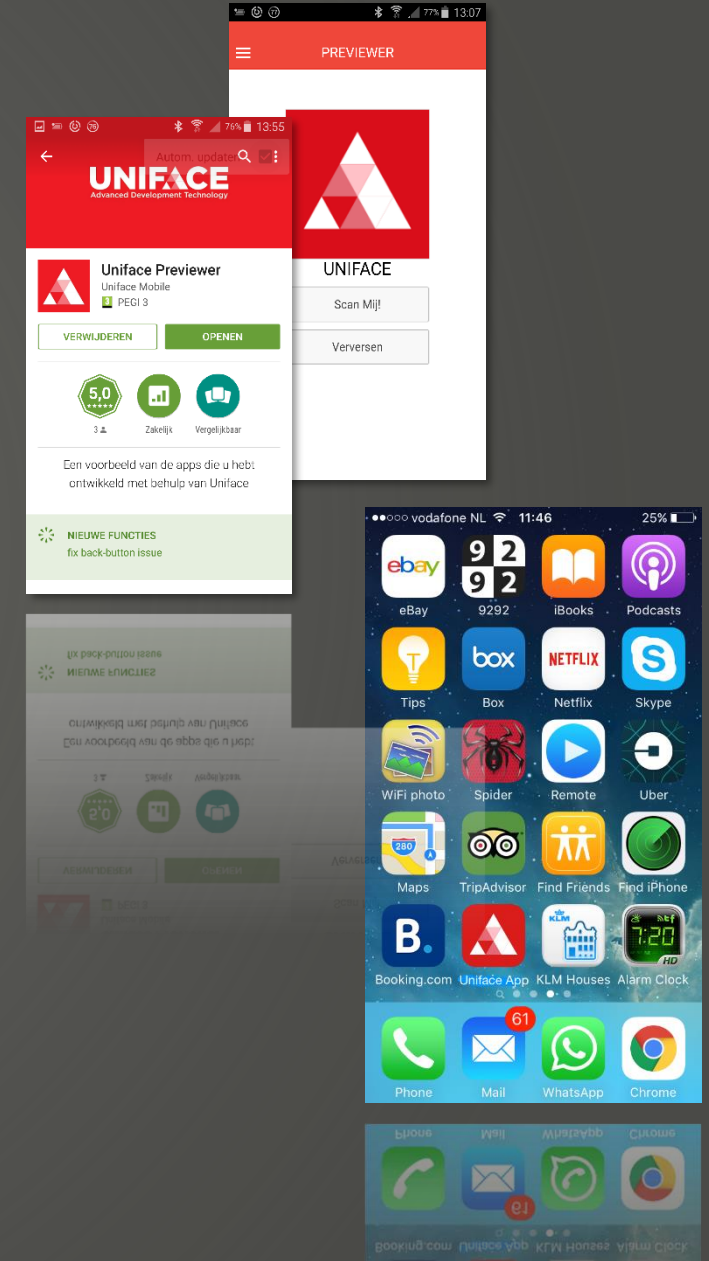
77% 13:07

PREVIEWER

UNIFACE

Scan Mij!

Verversen

76% 13:55

Autom. updaten

UNIFACE
Advanced Development Technology

Uniface Previewer
Uniface Mobile
3 PEGI 3

VERWIJDEREN

OPENEN

5,0
3
Zakelijk
Vergelijkbaar

Een voorbeeld van de apps die u hebt ontwikkeld met behulp van Uniface

NIEUWE FUNCTIES
fix back-button issue

●●○○○ vodafone NL 11:46 25%

eBay
9292
iBooks
Podcasts
Tips
Box
Netflix
Skype
WiFi photo
Spider
Remote
Uber
Maps
TripAdvisor
Find Friends
Find iPhone
Booking.com
Uniface App
KLM Houses
Alarm Clock
Phone
61
Mail
WhatsApp
Chrome